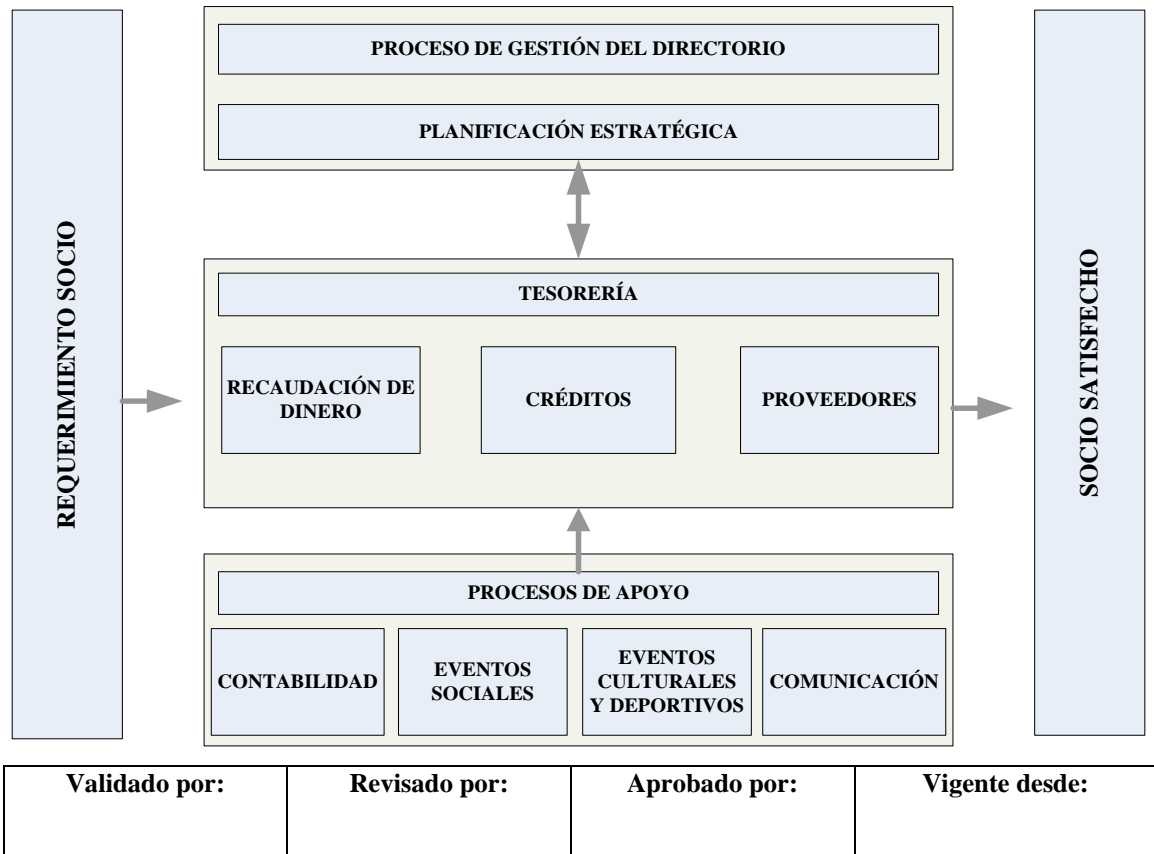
REQUERIMIENTO SOCIO

PROCESO DE GESTIÓN DEL DIRECTORIO

PLANIFICACIÓN ESTRATÉGICA

TESORERÍA

RECAUDACIÓN DE DINERO

CRÉDITOS

PROVEEDORES

PROCESOS DE APOYO

CONTABILIDAD

EVENTOS SOCIALES

EVENTOS CULTURALES Y DEPORTIVOS

COMUNICACIÓN

SOCIO SATISFECHO

| Validado por: | Revisado por: | Aprobado por: | Vigente desde: |
|---|---|---|---|
| | | | |